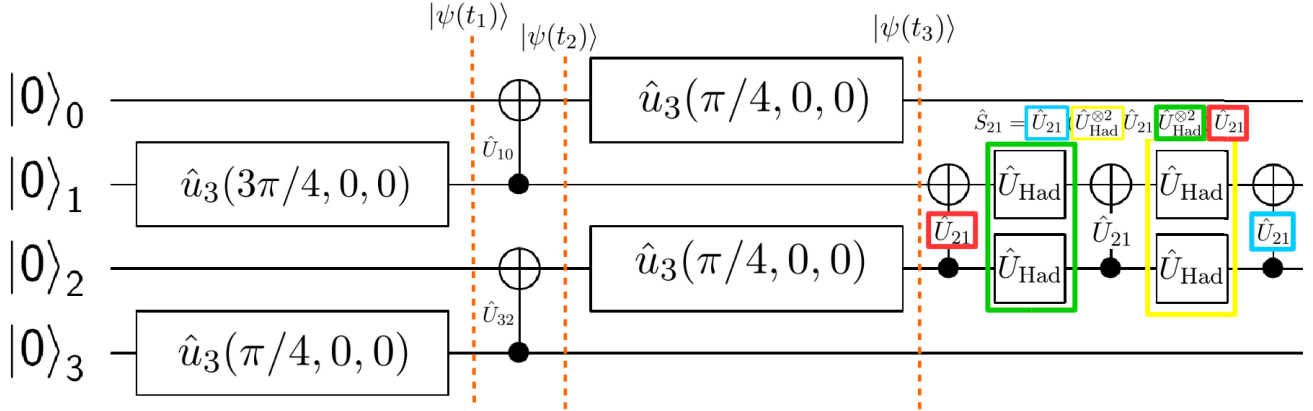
$|\psi(t_1)\rangle$ $|\psi(t_2)\rangle$ $|\psi(t_3)\rangle$

$|0\rangle_0$

$\hat{u}_3(\pi/4,0,0)$

$\hat{S}_{21} = \hat{U}_{21} \hat{U}_{\mathrm{Had}}^{\otimes 2} \hat{U}_{21} \hat{U}_{\mathrm{Had}}^{\otimes 2} \hat{U}_{21}$

$\hat{U}_{10}$

$|0\rangle_1$

$\hat{u}_3(3\pi/4,0,0)$

$\hat{U}_{\mathrm{Had}}$ $\hat{U}_{\mathrm{Had}}$

$\hat{U}_{21}$ $\hat{U}_{21}$ $\hat{U}_{21}$

$|0\rangle_2$

$\hat{u}_3(\pi/4,0,0)$

$\hat{U}_{\mathrm{Had}}$ $\hat{U}_{\mathrm{Had}}$

$\hat{U}_{32}$

$|0\rangle_3$

$\hat{u}_3(\pi/4,0,0)$